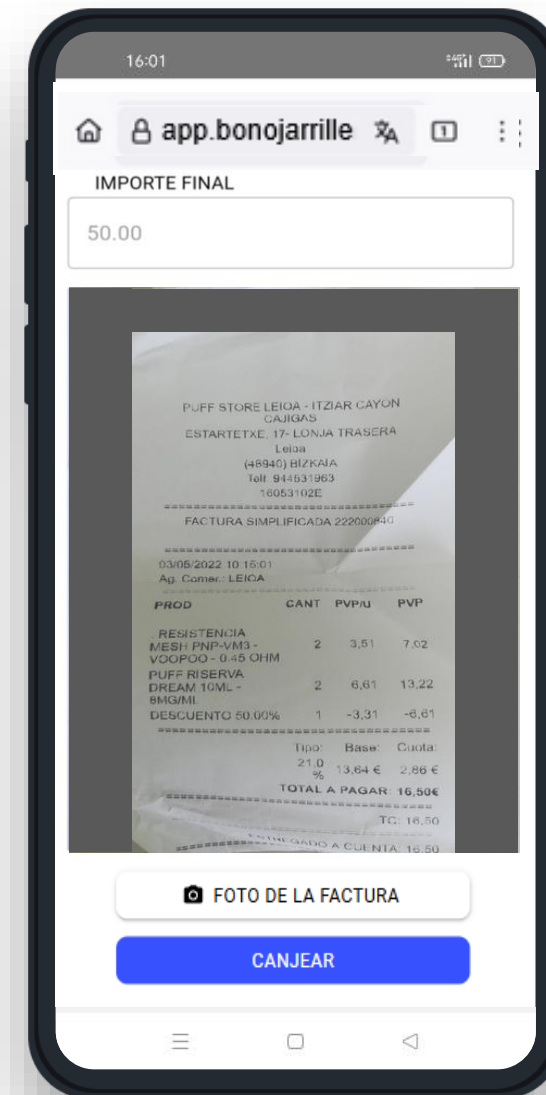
16:01

app.bonojarrille

1

IMPORTE FINAL

50.00

PUFF STORE LEIOA - ITZIAR CAYON CAJIGAS
ESTARTETXE, 17- LONJA TRASERA
Leioa
(48940) BIZKAIA
Telf. 944631963
16053102E

FACTURA SIMPLIFICADA 22200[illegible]40

03/05/2022 10:15:01
Ag. Comer.: LEIOA

| PROD | CANT | PVP/U | PVP |
|---|---|---|---|
| . RESISTENCIA MESH PNP-VM3 - VOOPOO - 0.45 OHM | 2 | 3,51 | 7,02 |
| PUFF RISERVA DREAM 10ML - 6MG/ML | 2 | 6,61 | 13,22 |
| DESCUENTO 50.00% | 1 | -3,31 | -6,61 |

| Tipo: | Base: | Cuota: |
|---|---|---|
| 21,0 % | 13,64 € | 2,86 € |

TOTAL A PAGAR: 16,50€

TC: 16,50

ENTREGADO A CUENTA: 16,50

FOTO DE LA FACTURA

CANJEAR